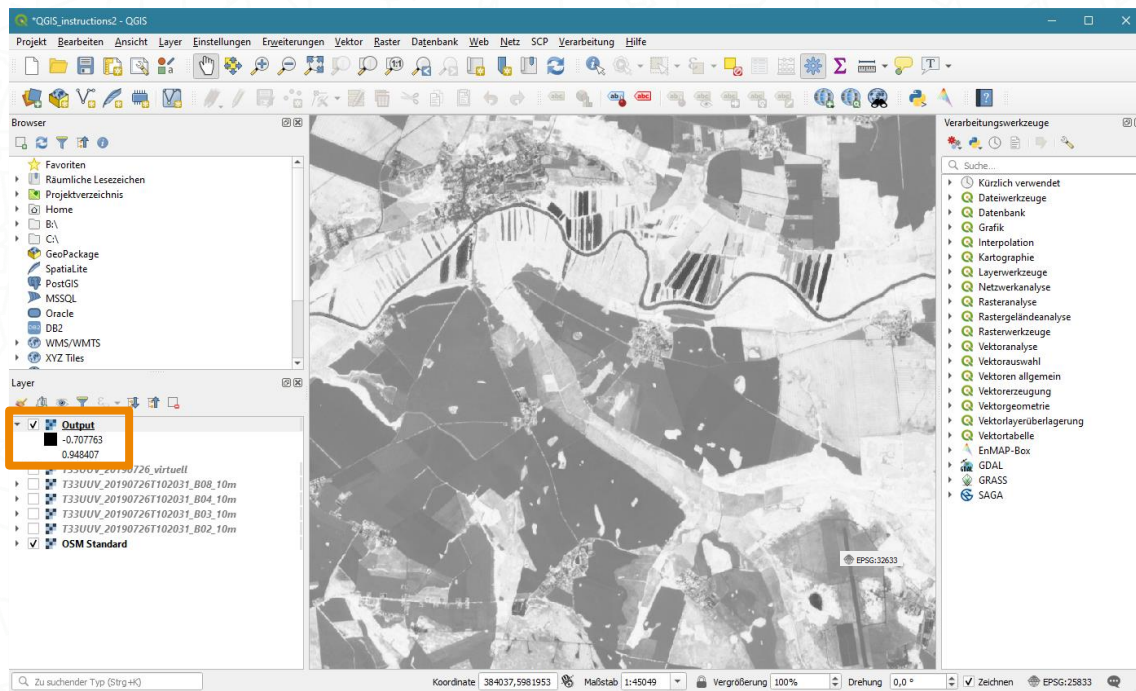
*QGIS_instructions2 - QGIS

Projekt Bearbeiten Ansicht Layer Einstellungen Erweiterungen Vektor Raster Datenbank Web Netz SCP Verarbeitung Hilfe

Browser

Favoriten
Räumliche Lesezeichen
Projektverzeichnis
Home
B:\
C:\
GeoPackage
SpatiaLite
PostGIS
MSSQL
Oracle
DB2
WMS/WMTS
XYZ Tiles

Layer

Output
-0.707763
0.948407
T33UUV_20190726_virtuell
T33UUV_20190726T102031_B08_10m
T33UUV_20190726T102031_B04_10m
T33UUV_20190726T102031_B03_10m
T33UUV_20190726T102031_B02_10m
OSM Standard

EPSG:32633

Verarbeitungswerkzeuge

Suche...

Kürzlich verwendet
Dateiwerkzeuge
Datenbank
Grafik
Interpolation
Kartographie
Layerwerkzeuge
Netzwerkanalyse
Rasteranalyse
Rastergeländeanalyse
Rasterwerkzeuge
Vektoranalyse
Vektorauswahl
Vektoren allgemein
Vektorerzeugung
Vektorgeometrie
Vektorlayerüberlagerung
Vektortabelle
EnMAP-Box
GDAL
GRASS
SAGA

Zu suchender Typ (Strg+K)
Koordinate 384037,5981953 Maßstab 1:45049 Vergrößerung 100% Drehung 0,0 ° Zeichnen EPSG:25833